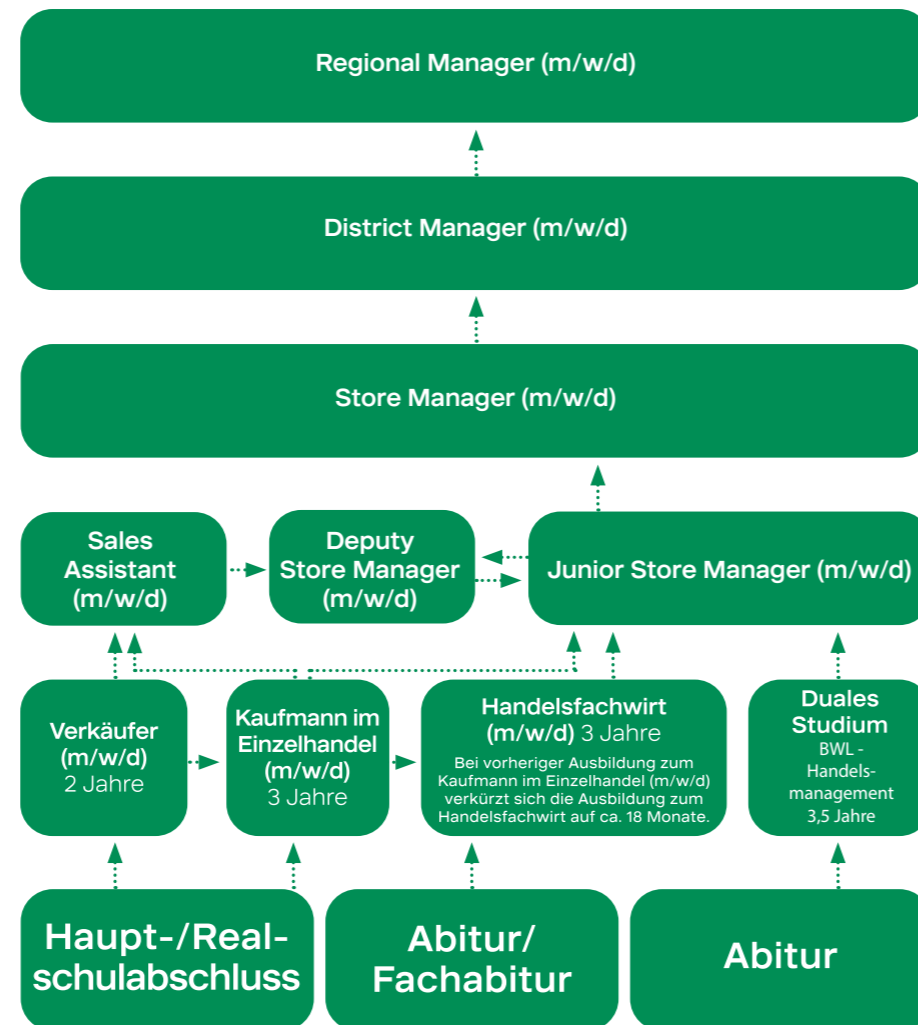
Regional Manager (m/w/d)

District Manager (m/w/d)

Store Manager (m/w/d)

Sales Assistant (m/w/d)

Deputy Store Manager (m/w/d)

Junior Store Manager (m/w/d)

Verkäufer (m/w/d) 2 Jahre

Kaufmann im Einzelhandel (m/w/d) 3 Jahre

Handelsfachwirt (m/w/d) 3 Jahre

Bei vorheriger Ausbildung zum Kaufmann im Einzelhandel (m/w/d) verkürzt sich die Ausbildung zum Handelsfachwirt auf ca. 18 Monate.

Duales Studium BWL - Handelsmanagement 3,5 Jahre

Haupt-/Realschulabschluss

Abitur/ Fachabitur

Abitur